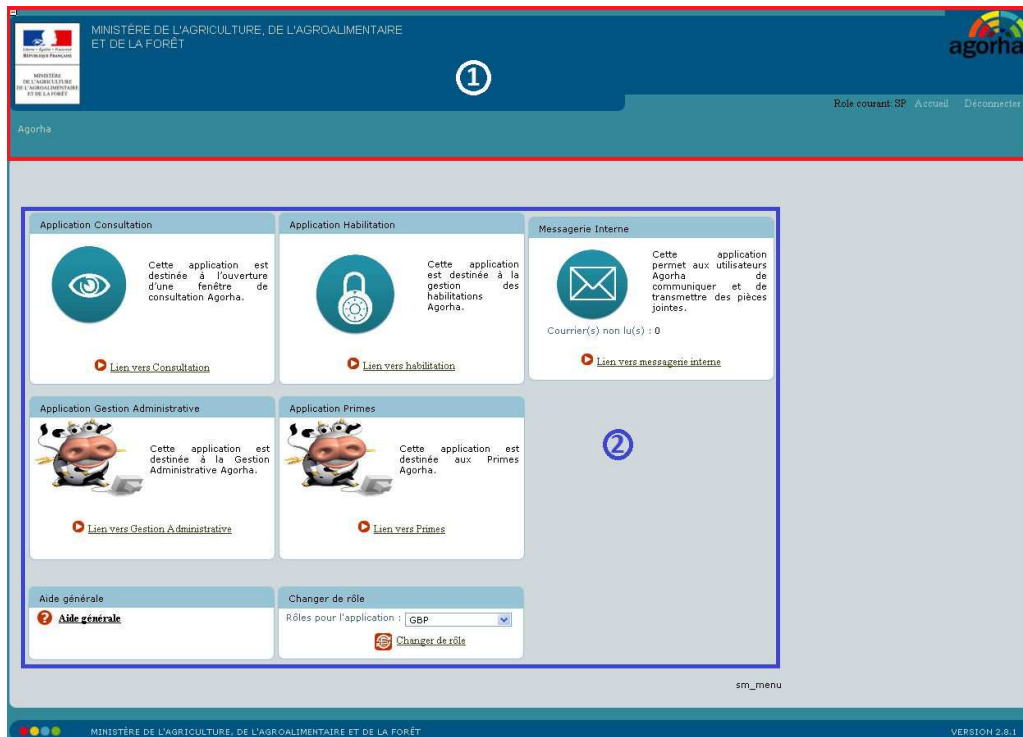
Liberté • Égalité • Fraternité
RÉPUBLIQUE FRANÇAISE

MINISTÈRE DE L'AGRICULTURE DE L'AGROALIMENTAIRE ET DE LA FORÊT

MINISTÈRE DE L'AGRICULTURE, DE L'AGROALIMENTAIRE ET DE LA FORÊT

①

agorha

Role courant: SP Accueil Déconnecter

Agorha

Application Consultation

Cette application est destinée à l'ouverture d'une fenêtre de consultation Agorha.

Lien vers Consultation

Application Habilitation

Cette application est destinée à la gestion des habilitations Agorha.

Lien vers habilitation

Messagerie Interne

Cette application permet aux utilisateurs Agorha de communiquer et de transmettre des pièces jointes.

Courrier(s) non lu(s) : 0

Lien vers messagerie interne

Application Gestion Administrative

Cette application est destinée à la Gestion Administrative Agorha.

Lien vers Gestion Administrative

Application Primes

Cette application est destinée aux Primes Agorha.

Lien vers Primes

②

Aide générale

Aide générale

Changer de rôle

Rôles pour l'application : GBP

Changer de rôle

sm_menu

MINISTÈRE DE L'AGRICULTURE, DE L'AGROALIMENTAIRE ET DE LA FORÊT

VERSION 2.8.1